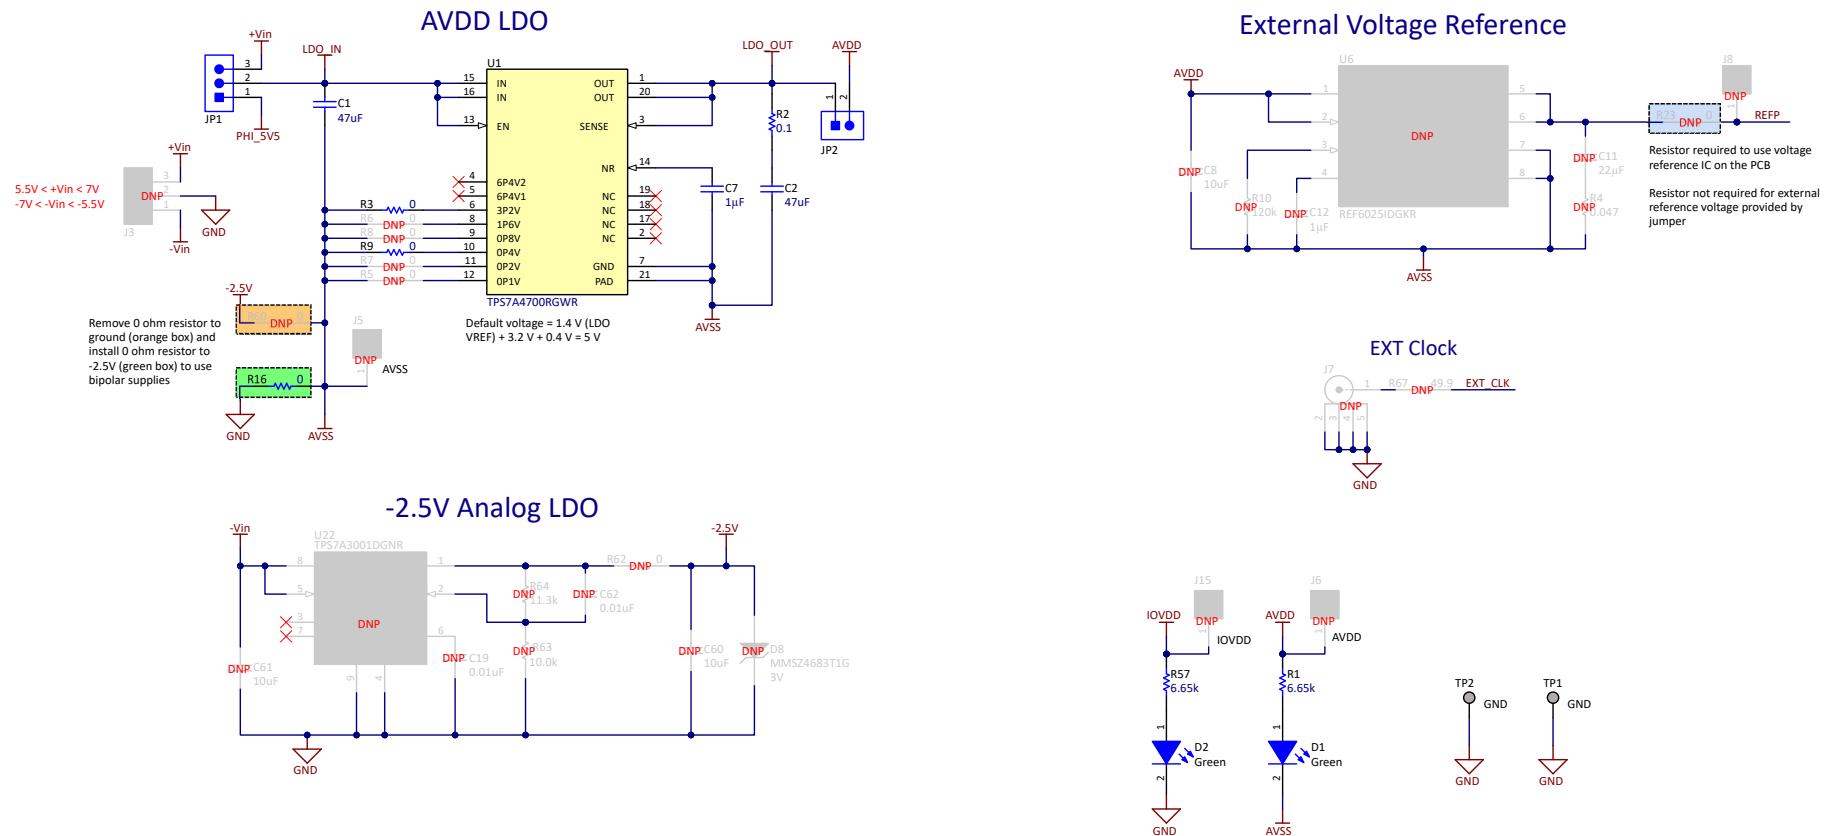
AVDD LDO

+Vin
LDO_IN
3
2
1
JP1
PHI_5V5
C1
47uF
U1
15
16
13
IN
IN
EN
OUT
OUT
SENSE
1
20
3
LDO_OUT
AVDD
R2
0.1
1
2
JP2
NR
14
C7
1µF
C2
47uF
4
5
6
8
9
10
11
12
6P4V2
6P4V1
3P2V
1P6V
0P8V
0P4V
0P2V
0P1V
NC
NC
NC
NC
GND
PAD
19
18
17
2
7
21
TPS7A4700RGWR
AVSS
R3 0
R6 DNP 0
R8 DNP 0
R9 0
R7 DNP 0
R5 DNP 0

+Vin
5.5V < +Vin < 7V
-7V < -Vin < -5.5V
DNP
3
2
1
J3
GND
-Vin

-2.5V
R60 DNP 0
Remove 0 ohm resistor to ground (orange box) and install 0 ohm resistor to -2.5V (green box) to use bipolar supplies
J5
DNP
1
AVSS
R16 0
GND
AVSS

Default voltage = 1.4 V (LDO VREF) + 3.2 V + 0.4 V = 5 V

External Voltage Reference

AVDD
U6
1
2
3
4
5
6
7
8
DNP
REF6025IDGKR
DNP C8
10uF
DNP R10
120k
DNP C12
1uF
DNP C11
22uF
DNP R4
0.047
AVSS
J8
DNP
1
R23 DNP 0
REFP
Resistor required to use voltage reference IC on the PCB
Resistor not required for external reference voltage provided by jumper

EXT Clock

J7
1
R67 DNP 49.9
EXT_CLK
DNP
2 3 4 5
GND

-2.5V Analog LDO

-Vin
U22
TPS7A3001DGNR
8
5
3
7
DNP
9
4
1
2
6
R62 DNP 0
-2.5V
DNP R64
11.3k
DNP C62
0.01uF
DNP R63
10.0k
DNP C19
0.01uF
DNP C61
10uF
DNP C60
10uF
DNP D8
MMSZ4683T1G
3V
GND

J15
IOVDD
DNP
1
IOVDD
R57
6.65k
1
D2
Green
2
GND

J6
AVDD
DNP
1
AVDD
R1
6.65k
1
D1
Green
2
AVSS

TP2
GND
GND
TP1
GND
GND